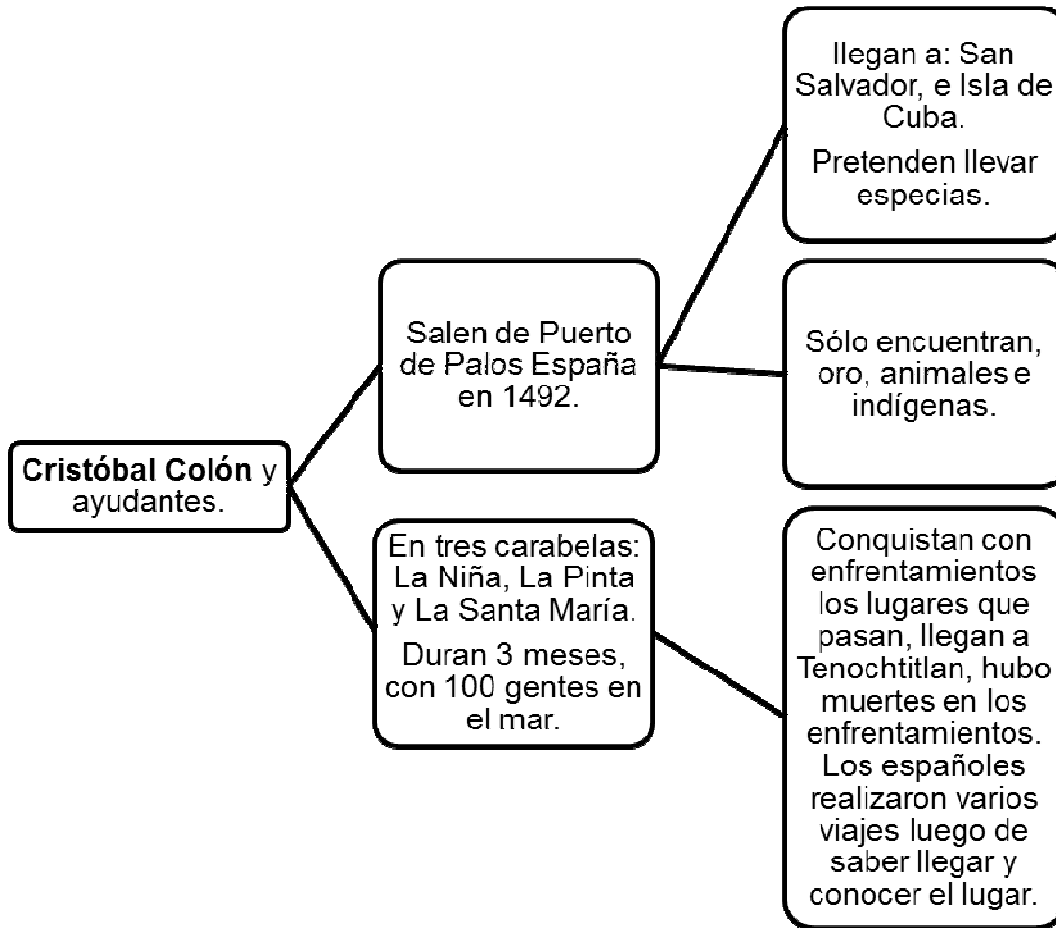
**Cristóbal Colón** y ayudantes.

Salen de Puerto de Palos España en 1492.

llegan a: San Salvador, e Isla de Cuba.

Pretenden llevar especias.

Sólo encuentran, oro, animales e indígenas.

En tres carabelas: La Niña, La Pinta y La Santa María.

Duran 3 meses, con 100 gentes en el mar.

Conquistan con enfrentamientos los lugares que pasan, llegan a Tenochtitlan, hubo muertes en los enfrentamientos. Los españoles realizaron varios viajes luego de saber llegar y conocer el lugar.